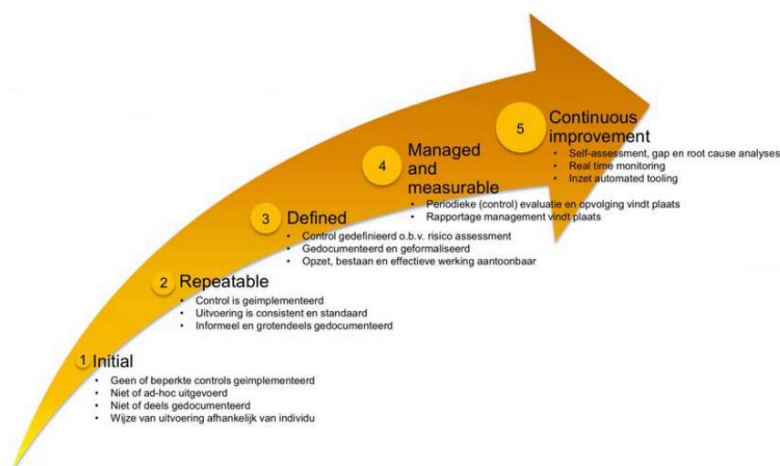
5 Continuous improvement
- Self-assessment, gap en root cause analyses
- Real time monitoring
- Inzet automated tooling

4 Managed and measurable
- Periodieke (control) evaluatie en opvolging vindt plaats
- Rapportage management vindt plaats

3 Defined
- Control gedefinieerd o.b.v. risico assessment
- Gedocumenteerd en geformaliseerd
- Opzet, bestaan en effectieve werking aantoonbaar

2 Repeatable
- Control is geimplementeerd
- Uitvoering is consistent en standaard
- Informeel en grotendeels gedocumenteerd

1 Initial
- Geen of beperkte controls geimplementeerd
- Niet of ad-hoc uitgevoerd
- Niet of deels gedocumenteerd
- Wijze van uitvoering afhankelijk van individu